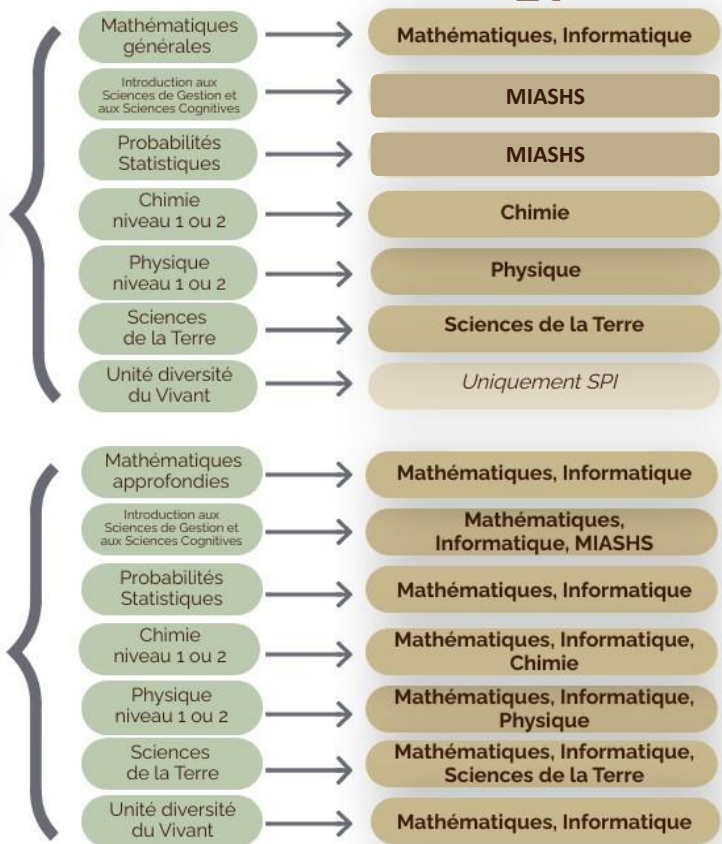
Mathématiques générales → Mathématiques, Informatique

Introduction aux Sciences de Gestion et aux Sciences Cognitives → MIASHS

Probabilités Statistiques → MIASHS

Chimie niveau 1 ou 2 → Chimie

Physique niveau 1 ou 2 → Physique

Sciences de la Terre → Sciences de la Terre

Unité diversité du Vivant → Uniquement SPI

Mathématiques approfondies → Mathématiques, Informatique

Introduction aux Sciences de Gestion et aux Sciences Cognitives → Mathématiques, Informatique, MIASHS

Probabilités Statistiques → Mathématiques, Informatique

Chimie niveau 1 ou 2 → Mathématiques, Informatique, Chimie

Physique niveau 1 ou 2 → Mathématiques, Informatique, Physique

Sciences de la Terre → Mathématiques, Informatique, Sciences de la Terre

Unité diversité du Vivant → Mathématiques, Informatique